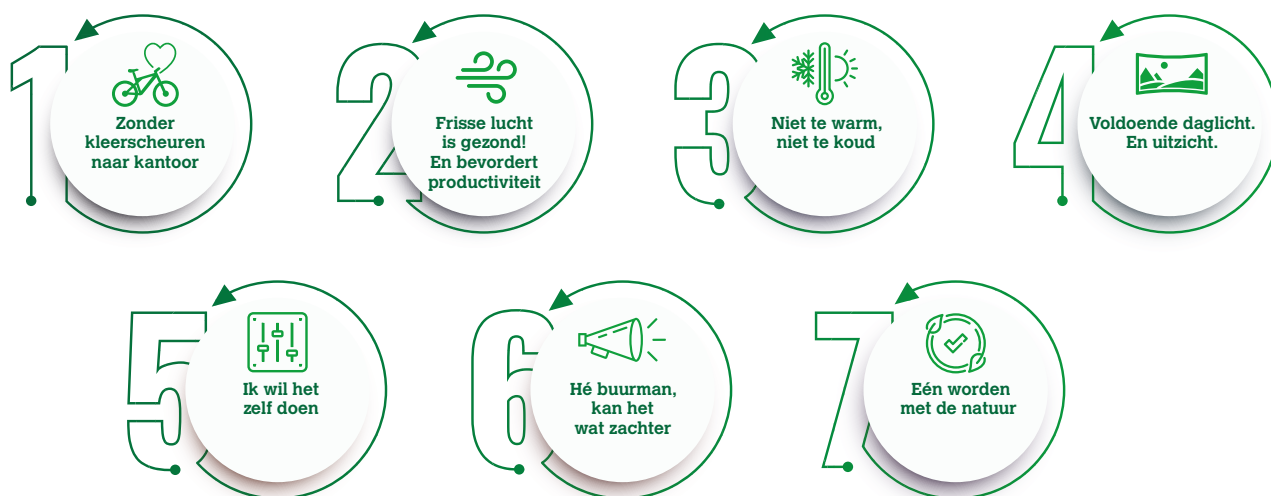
1
Zonder kleerscheuren naar kantoor

2
Frisse lucht is gezond! En bevordert productiviteit

3
Niet te warm, niet te koud

4
Voldoende daglicht. En uitzicht.

5
Ik wil het zelf doen

6
Hé buurman, kan het wat zachter

7
Eén worden met de natuur